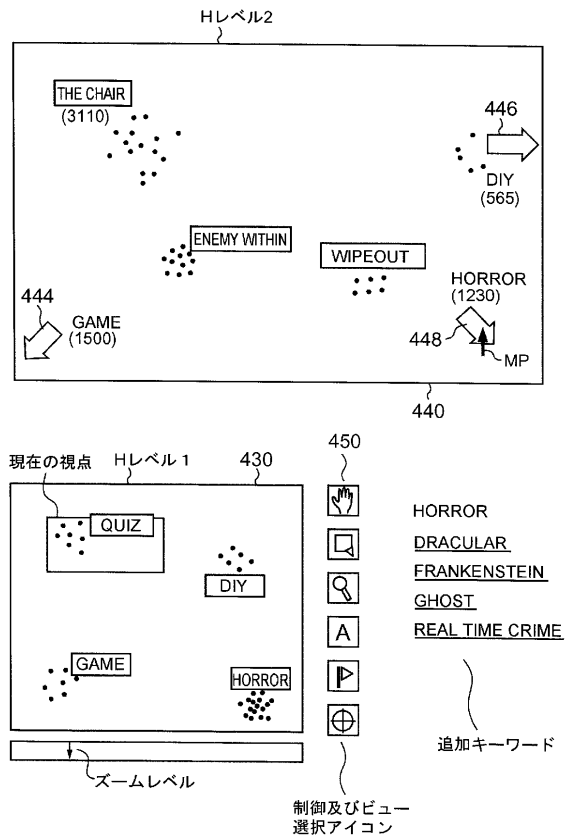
Hレベル2

THE CHAIR
(3110)

446

DIY
(565)

ENEMY WITHIN

WIPEOUT

444

GAME
(1500)

HORROR
(1230)

448

MP

440

450

現在の視点

Hレベル1

430

QUIZ

DIY

GAME

HORROR

A

HORROR
DRACULAR
FRANKENSTEIN
GHOST
REAL TIME CRIME

追加キーワード

ズームレベル

制御及びビュー
選択アイコン